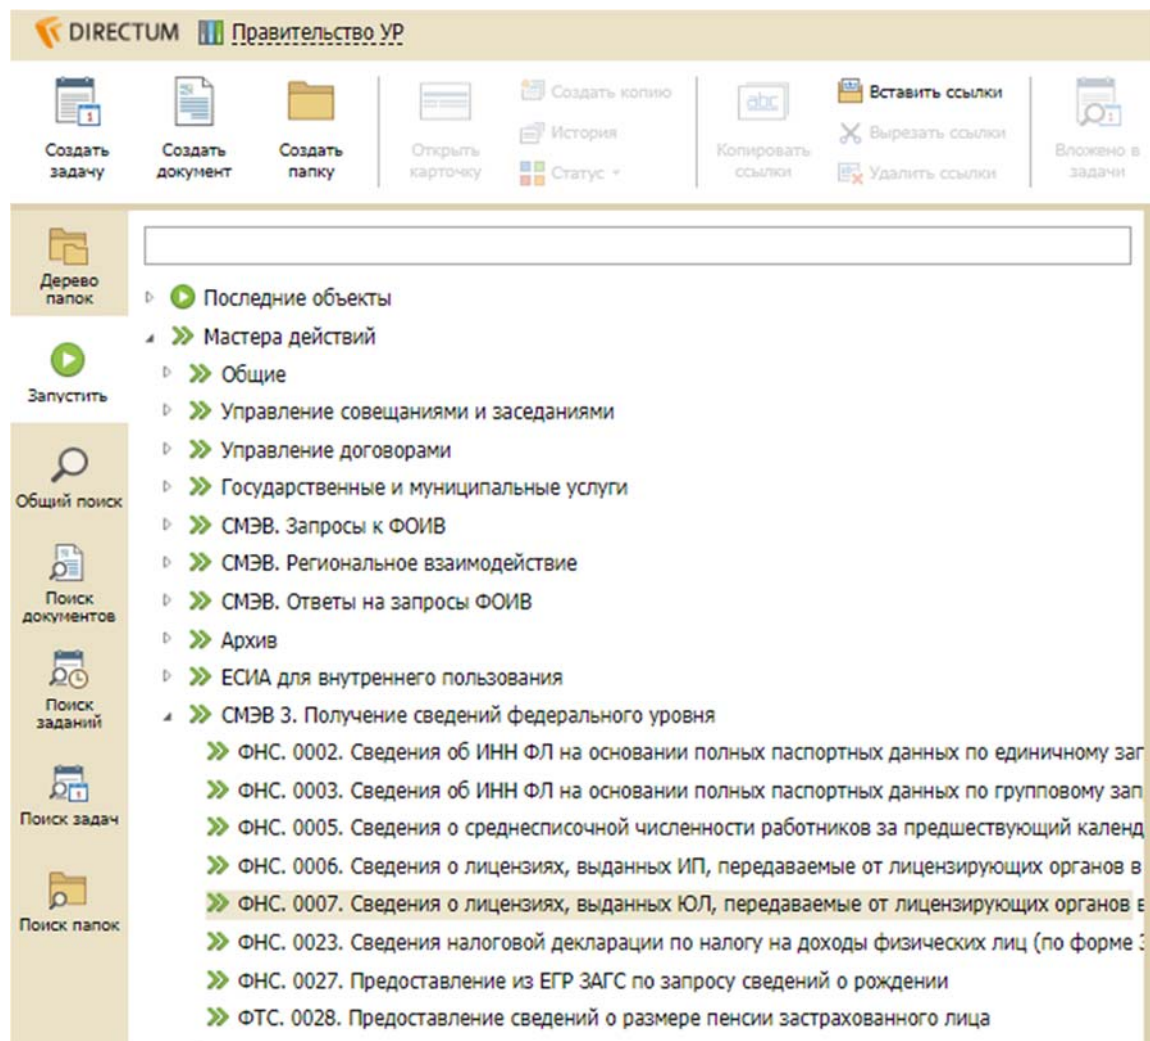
DIRECTUM Правительство УР

Создать задачу
Создать документ
Создать папку
Открыть карточку
Создать копию
История
Статус
Копировать ссылки
Вставить ссылки
Вырезать ссылки
Удалить ссылки
Вложено в задачи

Дерево папок
Запустить
Общий поиск
Поиск документов
Поиск заданий
Поиск задач
Поиск папок

Последние объекты
Мастера действий
Общие
Управление совещаниями и заседаниями
Управление договорами
Государственные и муниципальные услуги
СМЭВ. Запросы к ФОИВ
СМЭВ. Региональное взаимодействие
СМЭВ. Ответы на запросы ФОИВ
Архив
ЕСИА для внутреннего пользования
СМЭВ 3. Получение сведений федерального уровня
ФНС. 0002. Сведения об ИНН ФЛ на основании полных паспортных данных по единичному за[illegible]
ФНС. 0003. Сведения об ИНН ФЛ на основании полных паспортных данных по групповому за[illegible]
ФНС. 0005. Сведения о среднесписочной численности работников за предшествующий календ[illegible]
ФНС. 0006. Сведения о лицензиях, выданных ИП, передаваемые от лицензирующих органов в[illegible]
ФНС. 0007. Сведения о лицензиях, выданных ЮЛ, передаваемые от лицензирующих органов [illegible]
ФНС. 0023. Сведения налоговой декларации по налогу на доходы физических лиц (по форме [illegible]
ФНС. 0027. Предоставление из ЕГР ЗАГС по запросу сведений о рождении
ФТС. 0028. Предоставление сведений о размере пенсии застрахованного лица